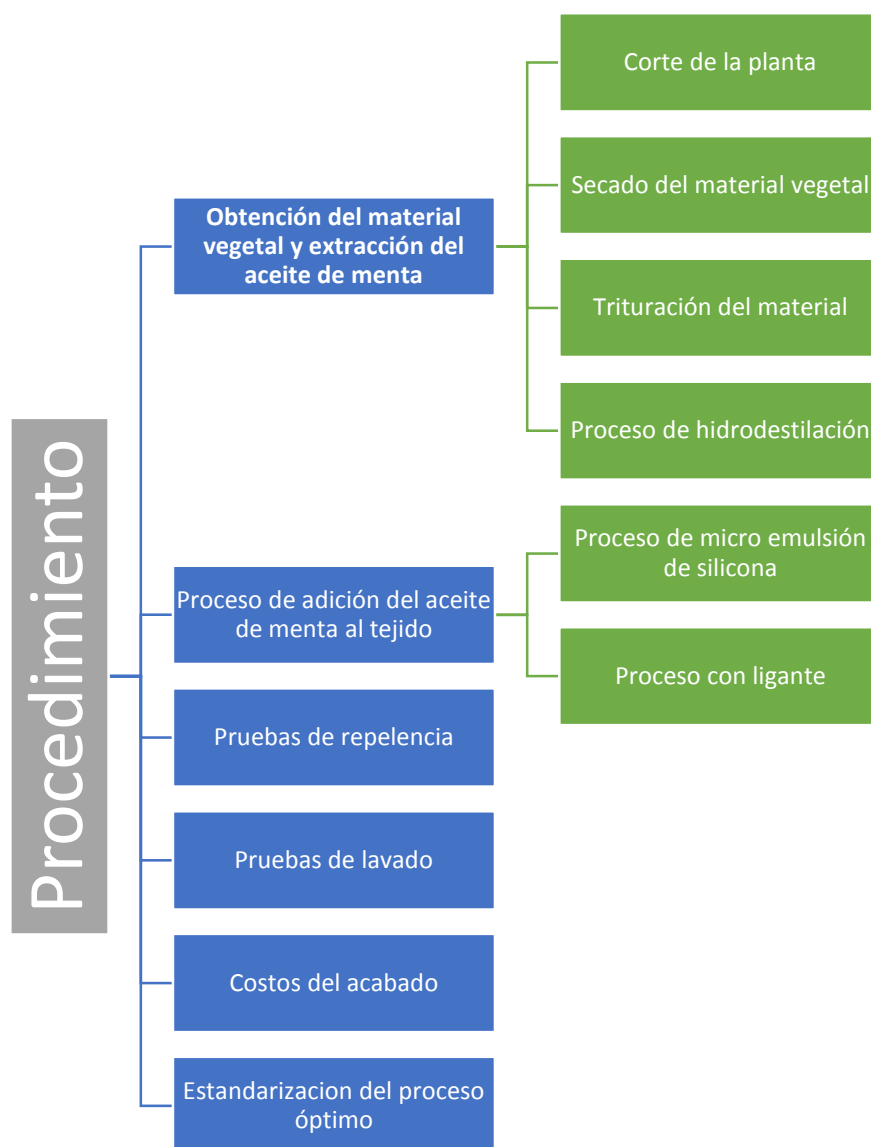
Procedimiento

Obtención del material vegetal y extracción del aceite de menta

Corte de la planta

Secado del material vegetal

Trituración del material

Proceso de hidrodestilación

Proceso de adición del aceite de menta al tejido

Proceso de micro emulsión de silicona

Proceso con ligante

Pruebas de repelencia

Pruebas de lavado

Costos del acabado

Estandarizacion del proceso óptimo